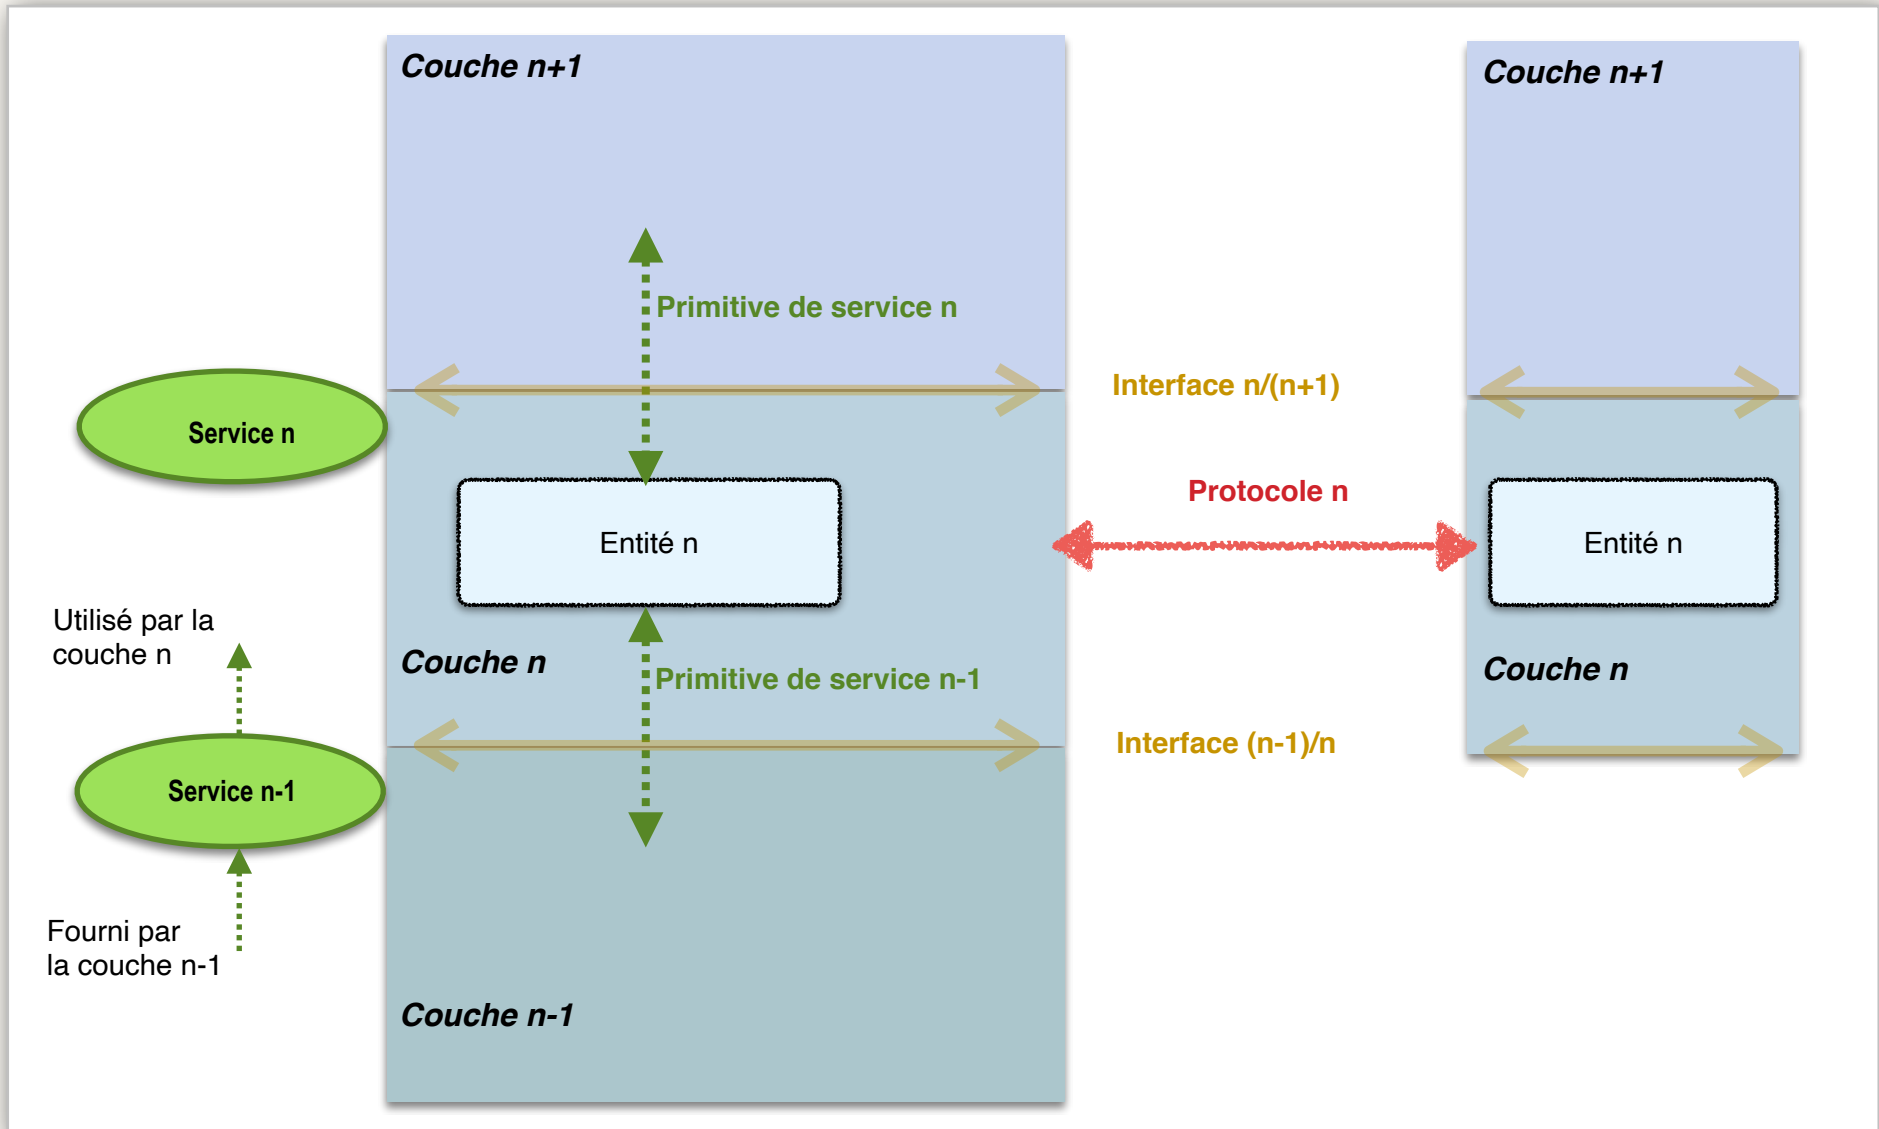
Couche n+1

Primitive de service n

Service n

Interface n/(n+1)

Couche n+1

Protocole n

Entité n

Entité n

Utilisé par la couche n

Couche n

Primitive de service n-1

Couche n

Interface (n-1)/n

Service n-1

Fourni par la couche n-1

Couche n-1